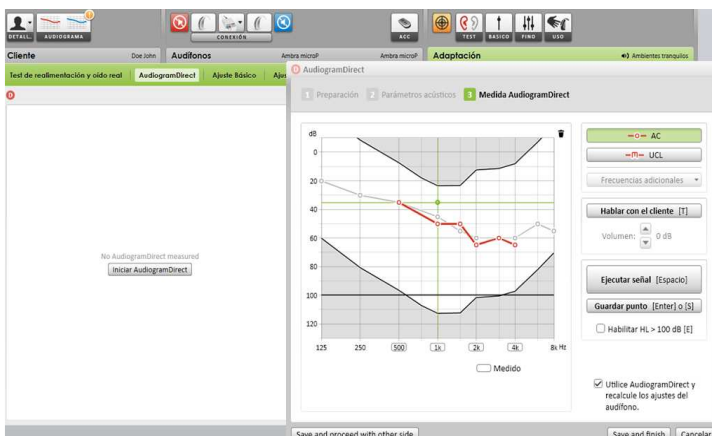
DETALL. AUDIOGRAMA

CONEXIÓN

ACC

TEST BÁSICO FINO USO

Cliente Doe John

Audífonos Ambra microP Ambra microP

Adaptación

Ambientes tranquilos

Test de realimentación y oído real

AudiogramDirect

Ajuste Básico

Aju

No AudiogramDirect measured

Iniciar AudiogramDirect

AudiogramDirect

1 Preparación 2 Parámetros acústicos 3 Medida AudiogramDirect

dB

0

20

40

60

80

100

120

125 250 500 1k 2k 4k 8k Hz

Medido

AC

UCL

Frecuencias adicionales

Hablar con el cliente [T]

Volumen: 0 dB

Ejecutar señal [Espacio]

Guardar punto [Enter] o [S]

Habilitar HL > 100 dB [E]

Utilice AudiogramDirect y recalcule los ajustes del audífono.

Save and proceed with other side

Save and finish

Cancelar